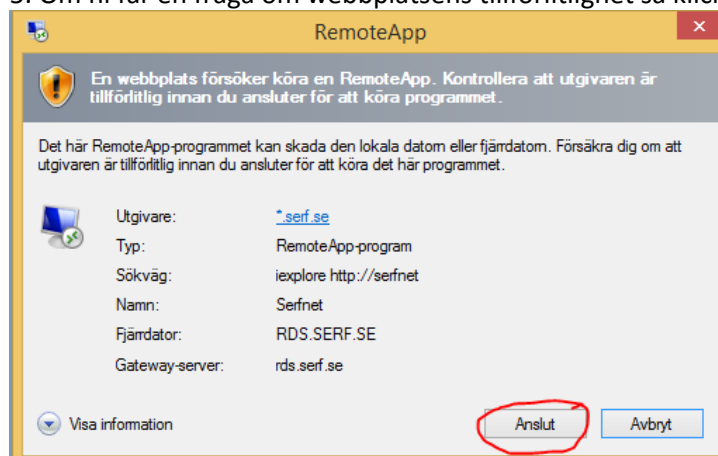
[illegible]

RemoteApp

En webbplats försöker köra en RemoteApp. Kontrollera att utgivaren är tillförlitlig innan du ansluter för att köra programmet.

Det här RemoteApp-programmet kan skada den lokala datorn eller fjärrdatorn. Försäkra dig om att utgivaren är tillförlitlig innan du ansluter för att köra det här programmet.

| | |
|---|---|
| Utgivare: | *.serf.se |
| Typ: | RemoteApp-program |
| Sökväg: | iexplore http://serfnet |
| Namn: | Serfnet |
| Fjärrdator: | RDS.SERF.SE |
| Gateway-server: | rds.serf.se |

Visa information

Anslut

Avbryt